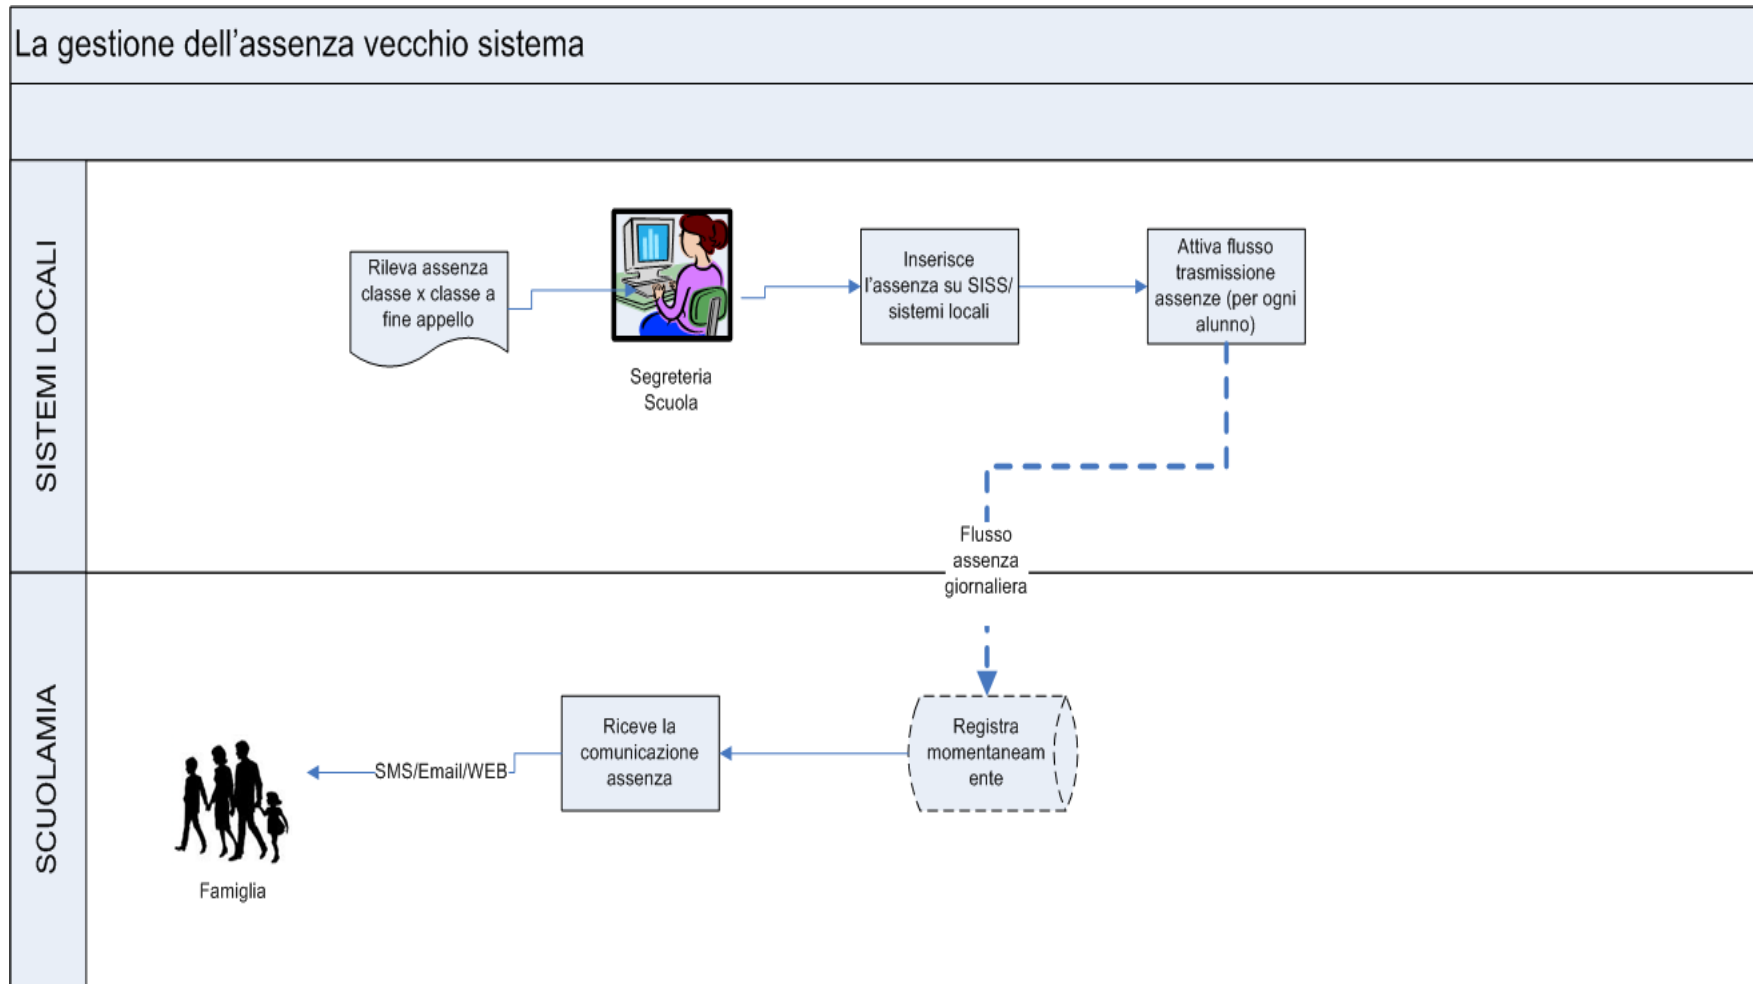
La gestione dell’assenza vecchio sistema

SISTEMI LOCALI

Rileva assenza classe x classe a fine appello

Segreteria Scuola

Inserisce l’assenza su SISS/ sistemi locali

Attiva flusso trasmissione assenze (per ogni alunno)

Flusso assenza giornaliera

SCUOLAMIA

Registra momentaneam ente

Riceve la comunicazione assenza

SMS/Email/WEB

Famiglia